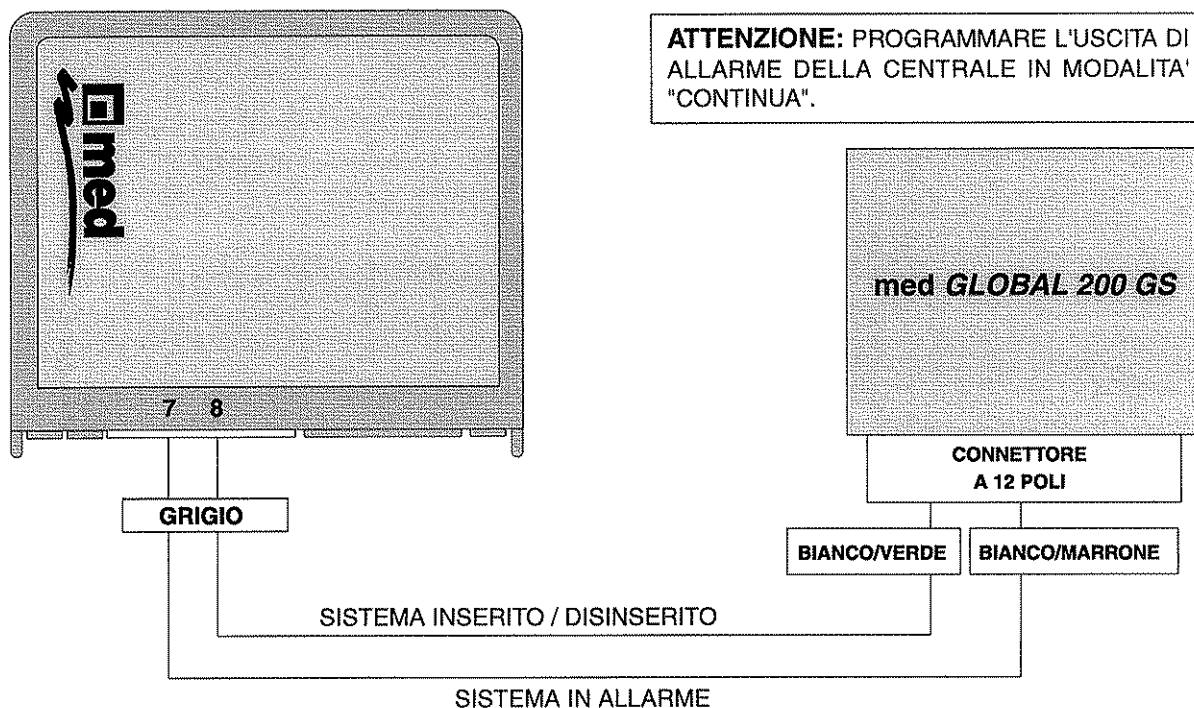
med

ATTENZIONE: PROGRAMMARE L'USCITA DI ALLARME DELLA CENTRALE IN MODALITA' "CONTINUA".

med GLOBAL 200 GS

7 8

CONNETTORE A 12 POLI

GRIGIO

BIANCO/VERDE

BIANCO/MARRONE

SISTEMA INSERITO / DISINSERITO

SISTEMA IN ALLARME